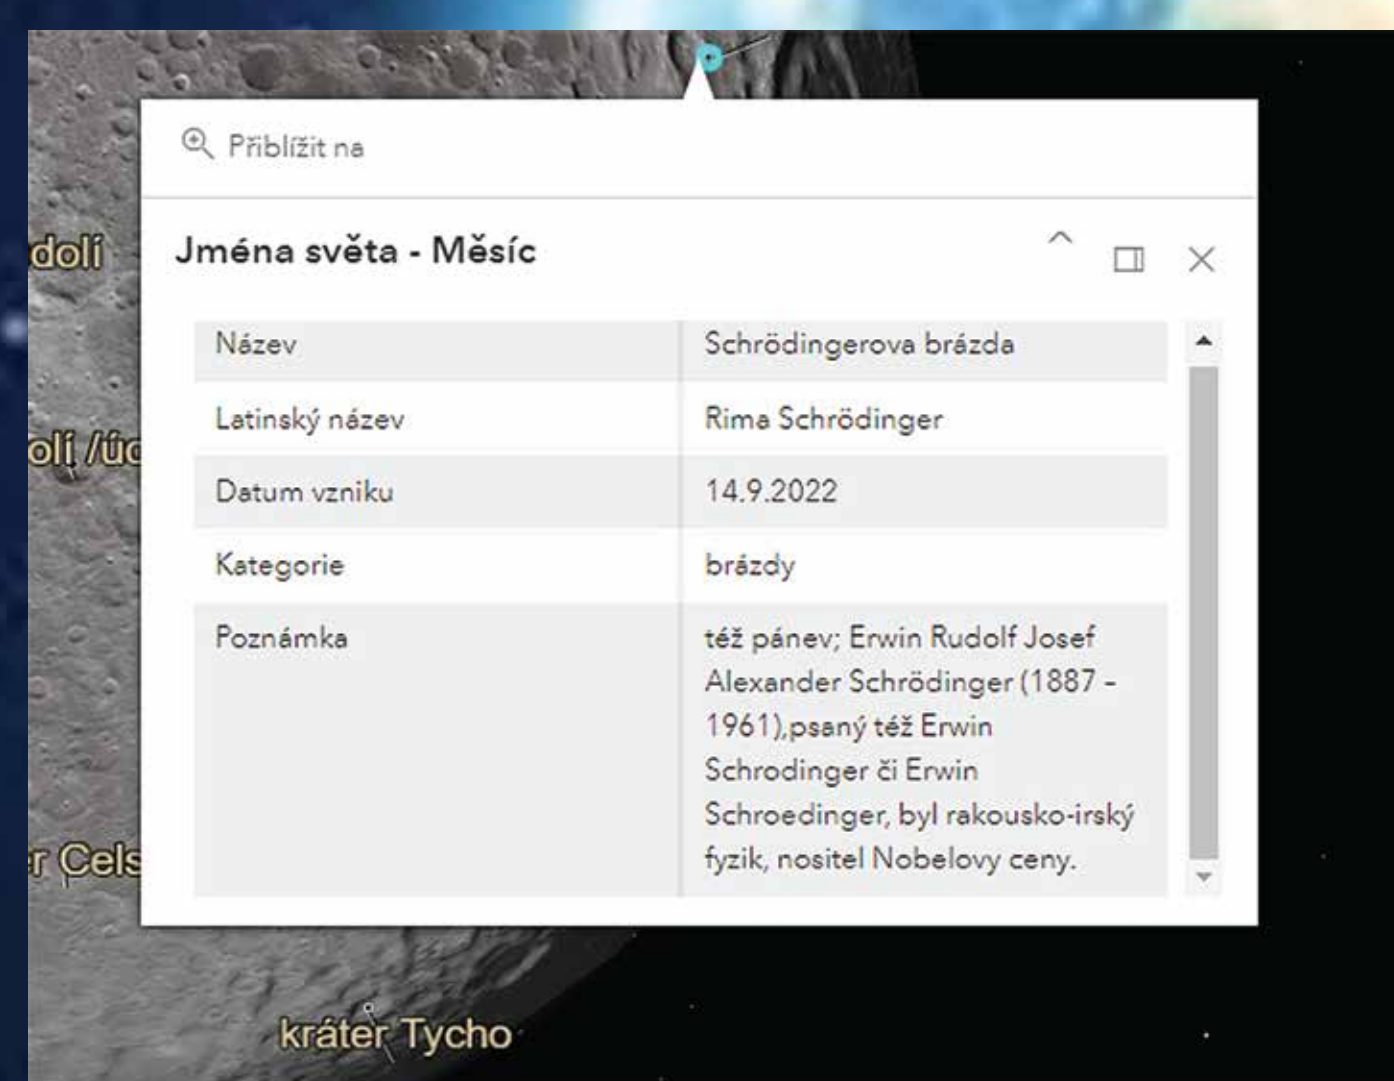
dolí

olí /úd

r Cels

Přiblížit na

Jména světa - Měsíc

| Název | Schrödingerova brázda |
|---|---|
| Latinský název | Rima Schrödinger |
| Datum vzniku | 14.9.2022 |
| Kategorie | brázdy |
| Poznámka | též pánev; Erwin Rudolf Josef Alexander Schrödinger (1887 - 1961),psaný též Erwin Schrodinger či Erwin Schroedinger, byl rakousko-irský fyzik, nositel Nobelovy ceny. |

kráter Tycho